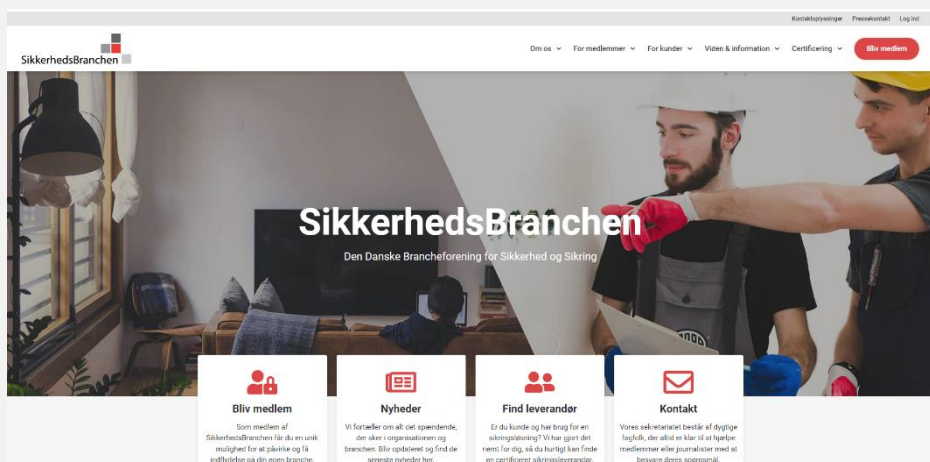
Kontaktoplysninger Pressekontakt Log ind

SikkerhedsBranchen

Om os For medlemmer For kunder Viden & information Certificering Bliv medlem

SikkerhedsBranchen

Den Danske Brancheforening for Sikkerhed og Sikring

Bliv medlem

Som medlem af SikkerhedsBranchen får du en unik mulighed for at påvirke og få indflydelse på din egen branche.

Nyheder

Vi fortæller om alt det spændende, der sker i organisationen og branchen. Bliv opdateret og find de seneste nyheder her.

Find leverandør

Er du kunde og har brug for en sikringsløsning? Vi har gjort det nemt for dig, så du hurtigt kan finde en certificeret sikringsleverandør.

Kontakt

Vores sekretariatet består af dygtige fagfolk, der altid er klar til at hjælpe medlemmer eller journalister med at besvare deres spørgsmål.